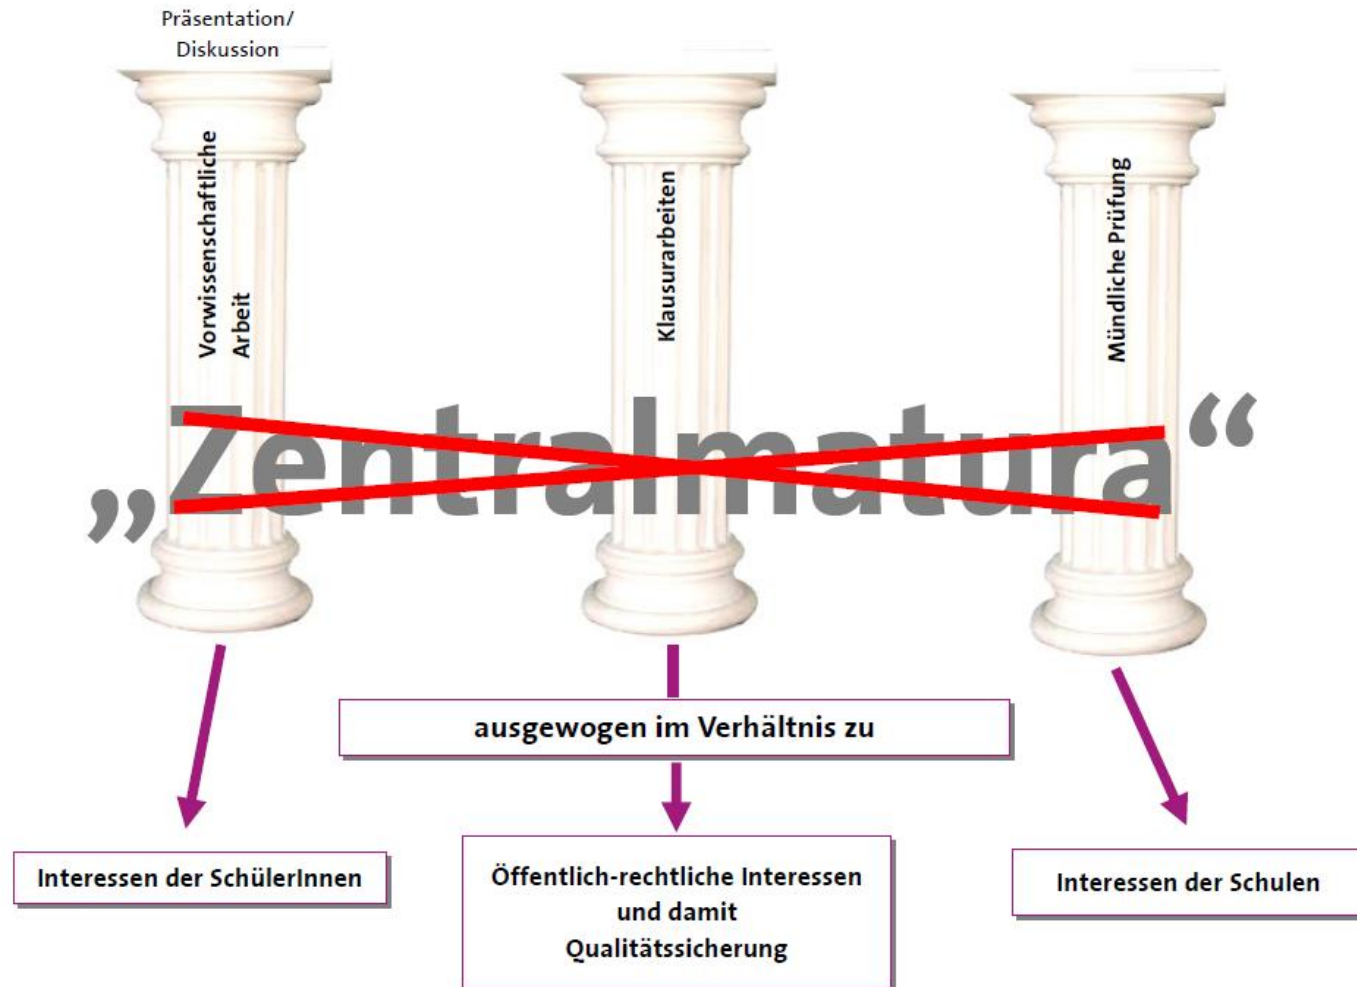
Präsentation/
Diskussion

Vorwissenschaftliche Arbeit

Klausurarbeiten

Mündliche Prüfung

„Zentralmatura“

ausgewogen im Verhältnis zu

Interessen der SchülerInnen

Öffentlich-rechtliche Interessen und damit Qualitätssicherung

Interessen der Schulen